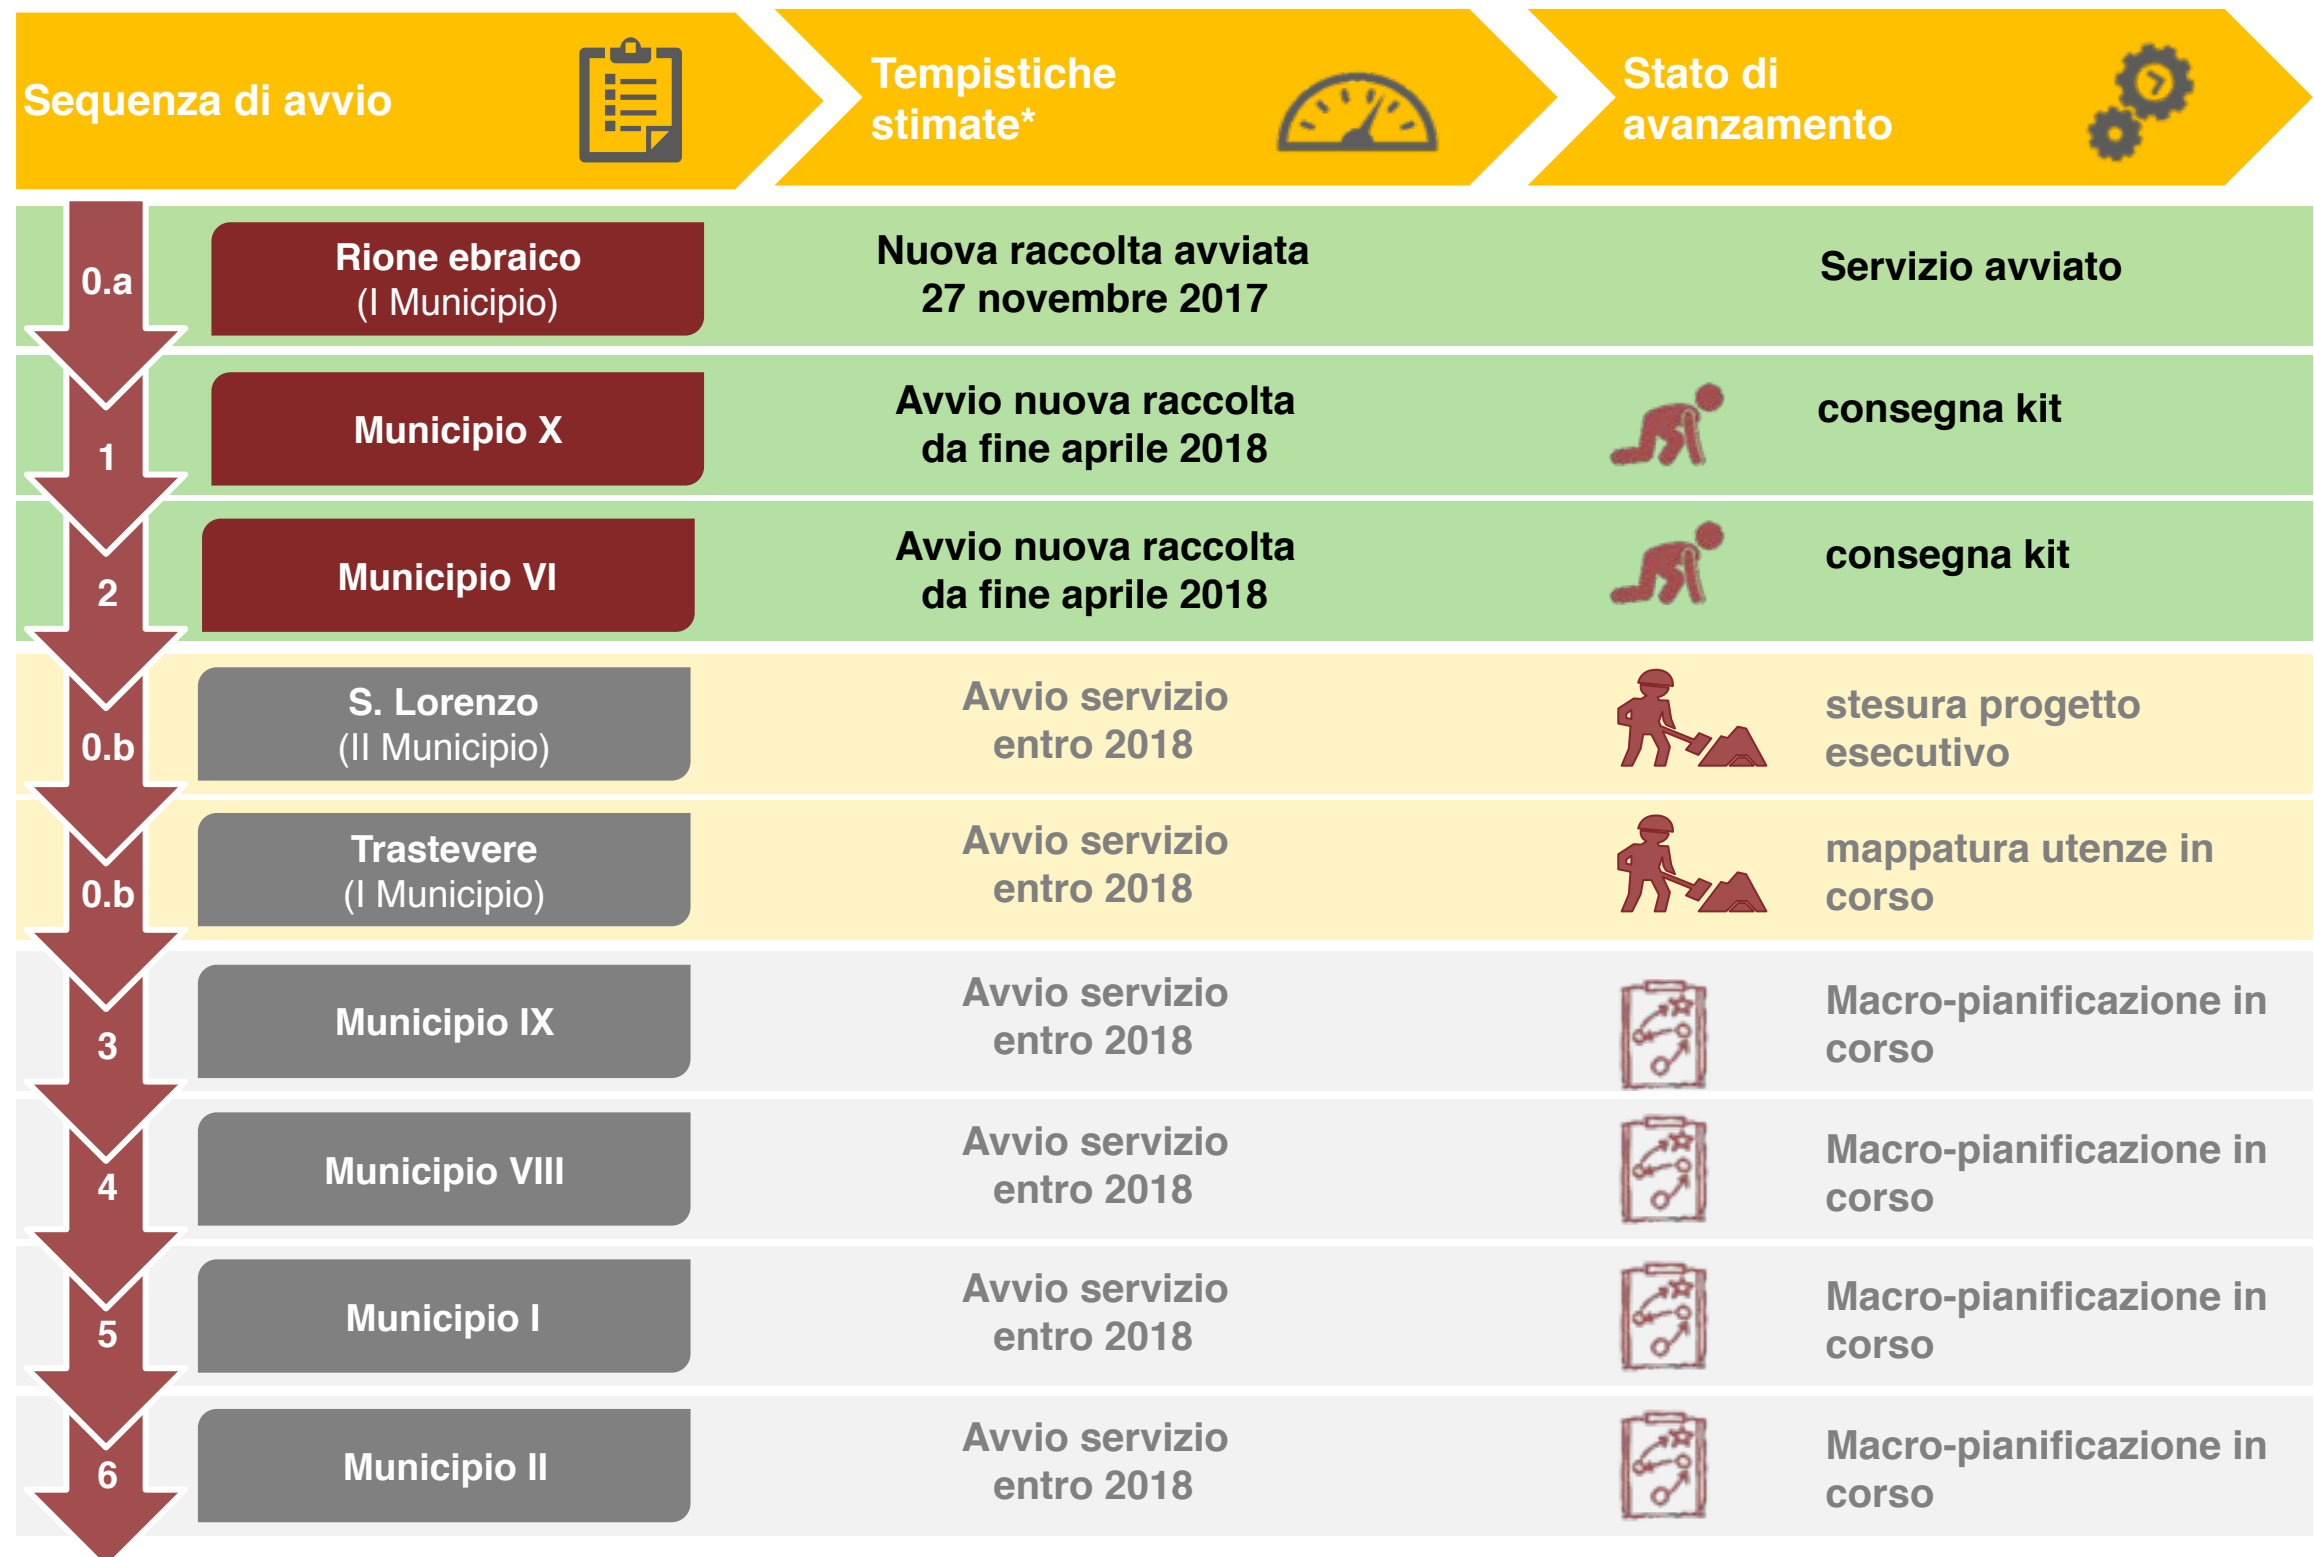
| Sequenza di avvio | | Tempistiche stimate* | Stato di avanzamento |
|---|---|---|---|
| 0.a | Rione ebraico (I Municipio) | Nuova raccolta avviata 27 novembre 2017 | Servizio avviato |
| 1 | Municipio X | Avvio nuova raccolta da fine aprile 2018 | consegna kit |
| 2 | Municipio VI | Avvio nuova raccolta da fine aprile 2018 | consegna kit |
| 0.b | S. Lorenzo (II Municipio) | Avvio servizio entro 2018 | stesura progetto esecutivo |
| 0.b | Trastevere (I Municipio) | Avvio servizio entro 2018 | mappatura utenze in corso |
| 3 | Municipio IX | Avvio servizio entro 2018 | Macro-pianificazione in corso |
| 4 | Municipio VIII | Avvio servizio entro 2018 | Macro-pianificazione in corso |
| 5 | Municipio I | Avvio servizio entro 2018 | Macro-pianificazione in corso |
| 6 | Municipio II | Avvio servizio entro 2018 | Macro-pianificazione in corso |